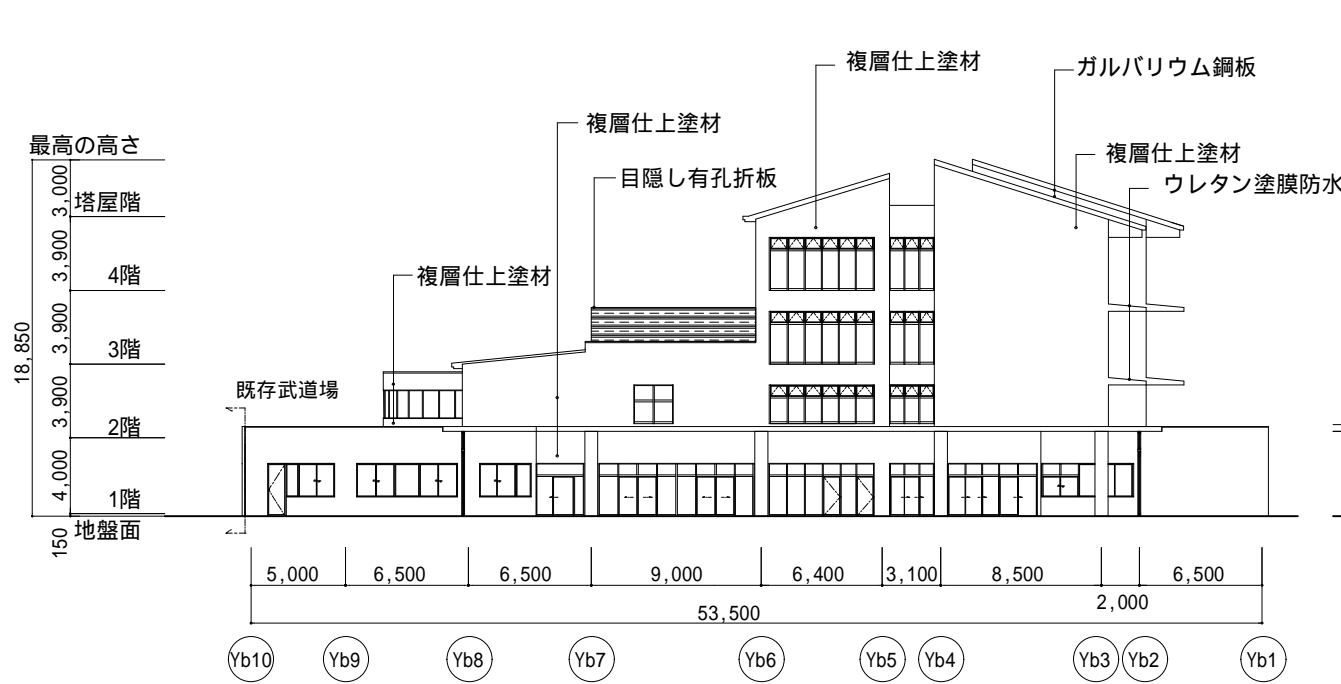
複層仕上塗材
ガルバリウム鋼板
複層仕上塗材
複層仕上塗材
ウレタン塗膜防水
目隠し有孔折板
複層仕上塗材
最高の高さ
3,000
塔屋階
3,900
4階
3,900
3階
18,850
3,900
既存武道場
2階
4,000
1階
150
地盤面
5,000
6,500
6,500
9,000
6,400
3,100
8,500
6,500
2,000
53,500
Yb10
Yb9
Yb8
Yb7
Yb6
Yb5
Yb4
Yb3
Yb2
Yb1